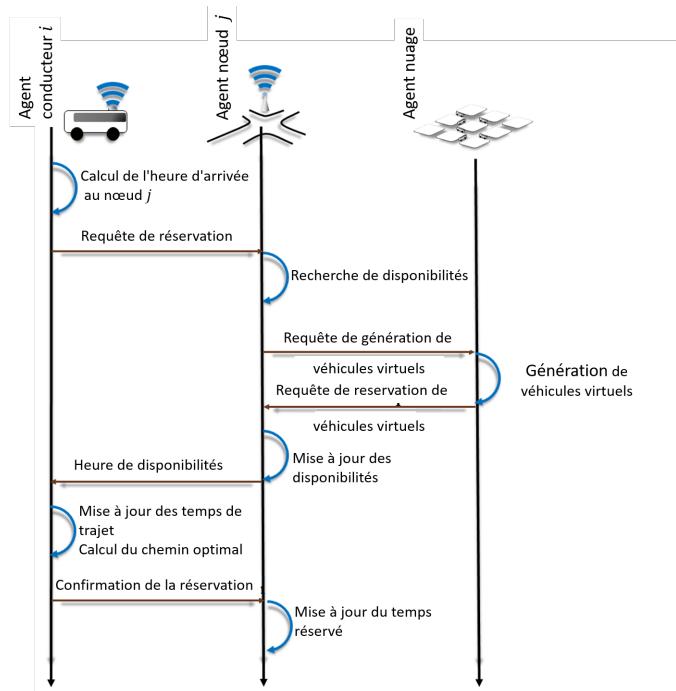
Agent conducteur $i$

Agent nœud $j$

Agent nuage

Calcul de l'heure d'arrivée au nœud $j$

Requête de réservation

Recherche de disponibilités

Requête de génération de véhicules virtuels

Génération de véhicules virtuels

Requête de reservation de véhicules virtuels

Heure de disponibilités

Mise à jour des disponibilités

Mise à jour des temps de trajet
Calcul du chemin optimal

Confirmation de la réservation

Mise à jour du temps réservé